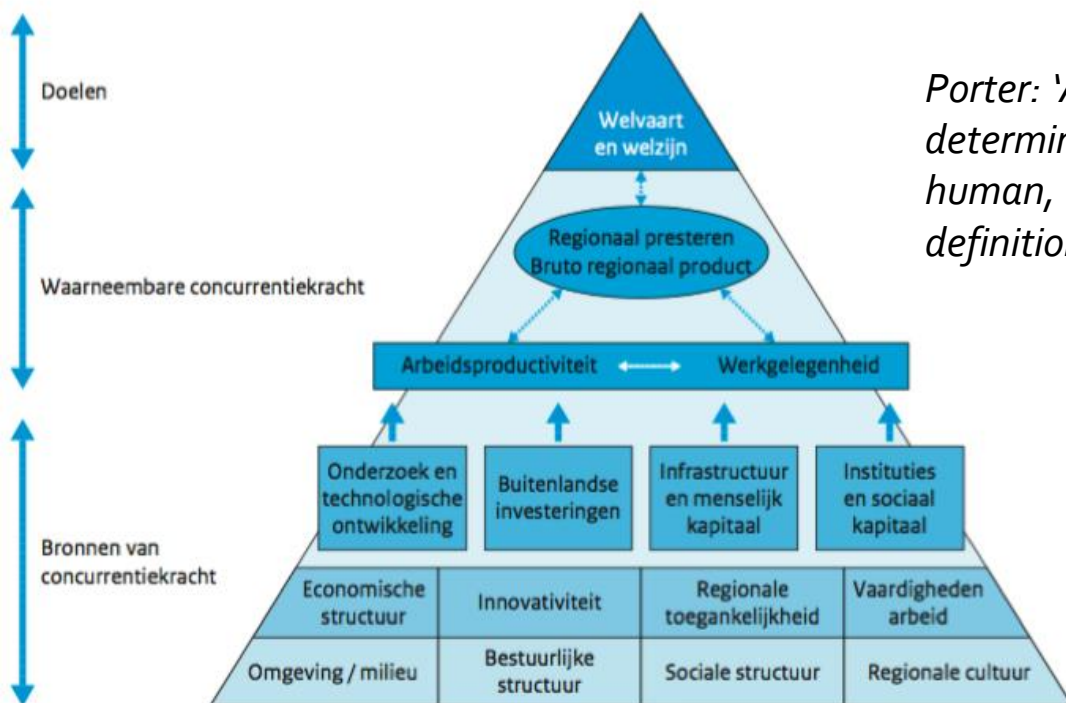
Doelen

Waarneembare concurrentiekracht

Bronnen van concurrentiekracht

Welvaart en welzijn

Regionaal presteren Bruto regionaal product

Arbeidsproductiviteit

Werkgelegenheid

Onderzoek en technologische ontwikkeling

Buitenlandse investeringen

Infrastructuur en menselijk kapitaal

Instituties en sociaal kapitaal

| Economische structuur | Innovativiteit | Regionale toegankelijkheid | Vaardigheden arbeid |
|---|---|---|---|
| Omgeving / milieu | Bestuurlijke structuur | Sociale structuur | Regionale cultuur |

Porter: '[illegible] determin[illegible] human, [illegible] definitio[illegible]